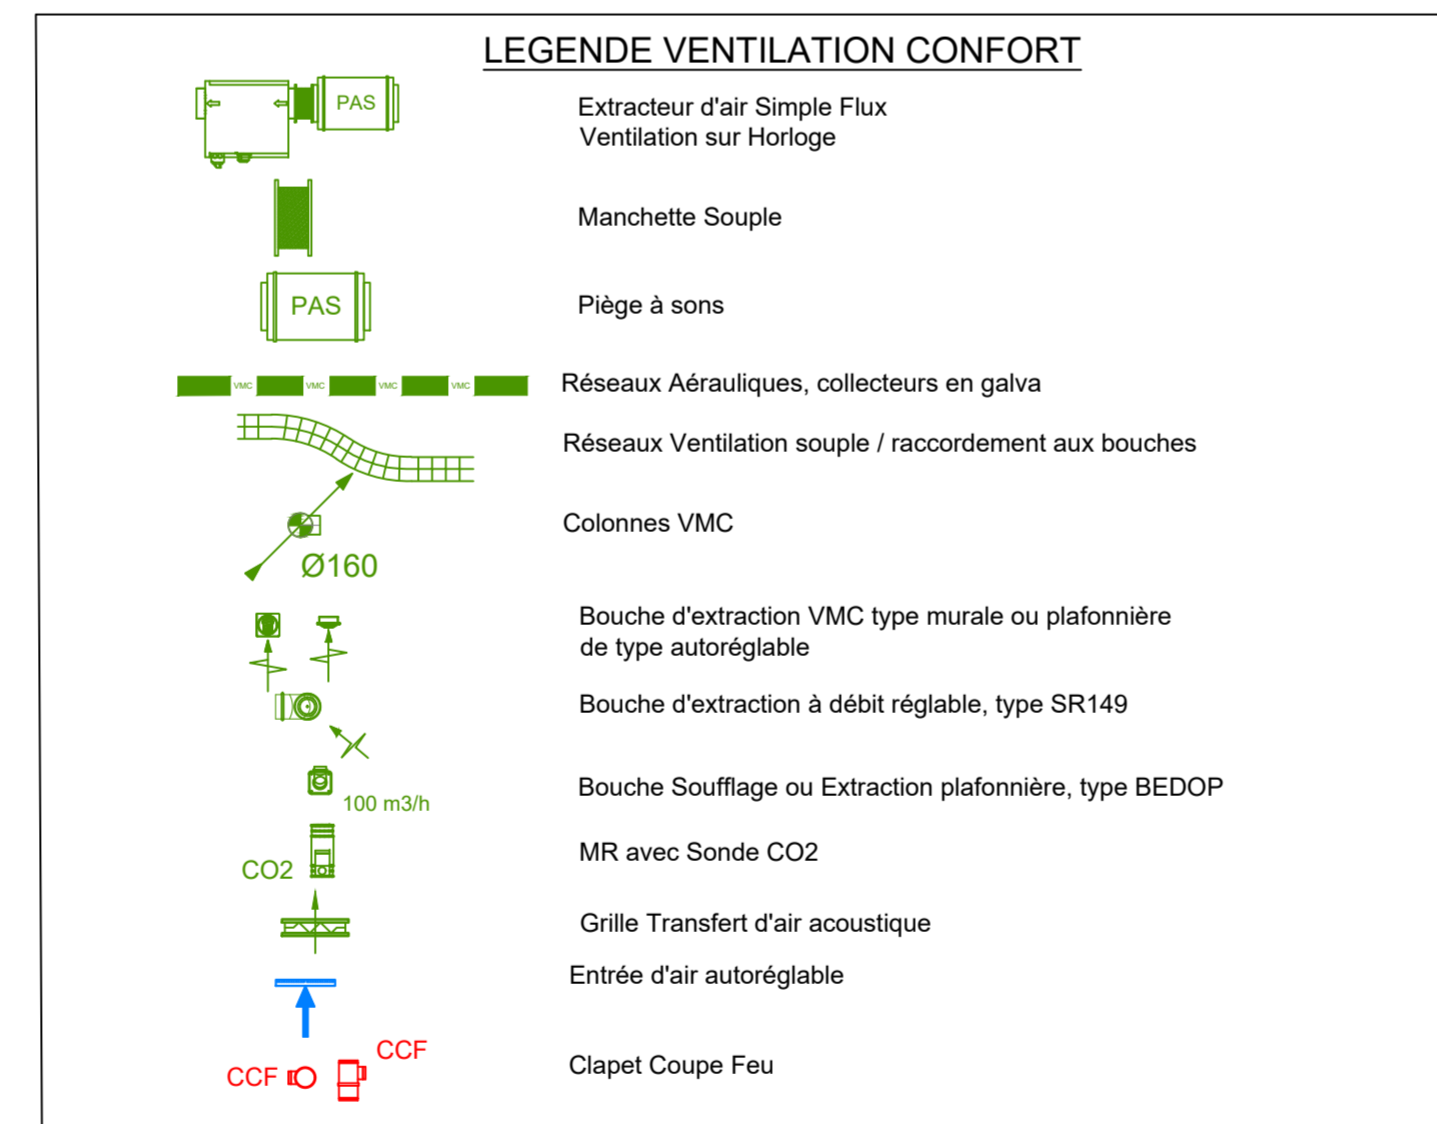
LEGENDE VENTILATION CONFORT

PAS

Extracteur d'air Simple Flux
Ventilation sur Horloge

Manchette Souple

PAS

Piège à sons

VMC VMC VMC VMC

Réseaux Aérauliques, collecteurs en galva

Réseaux Ventilation souple / raccordement aux bouches

Ø160

Colonnes VMC

Bouche d'extraction VMC type murale ou plafonnière
de type autoréglable

Bouche d'extraction à débit réglable, type SR149

100 m3/h

Bouche Soufflage ou Extraction plafonnière, type BEDOP

CO2

MR avec Sonde CO2

Grille Transfert d'air acoustique

Entrée d'air autoréglable

CCF

CCF

Clapet Coupe Feu